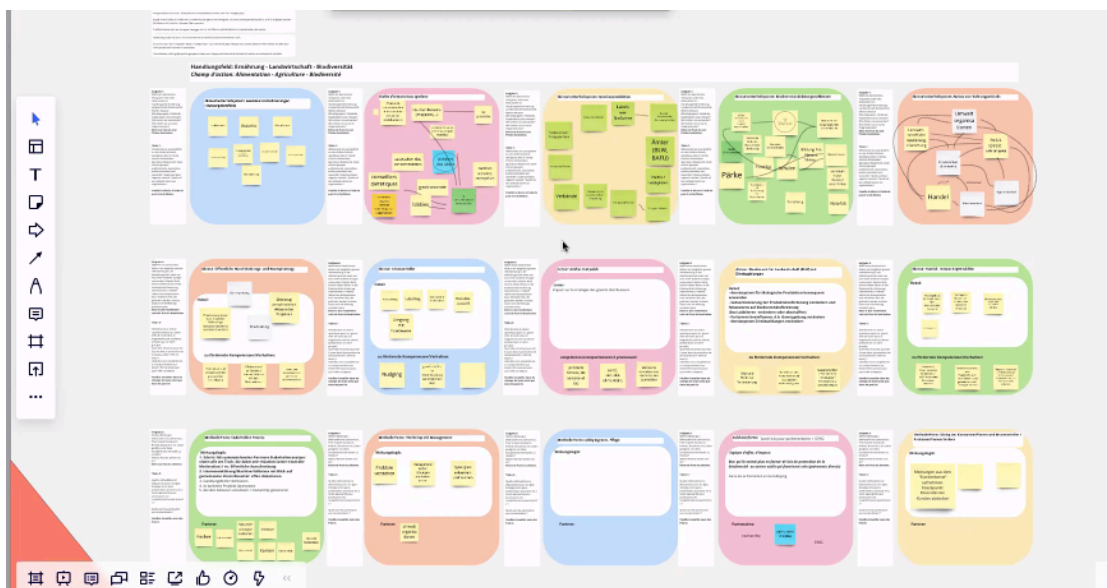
Handlungsfeld: Ernährung - Landwirtschaft - Biodiversität
Champ d'action: Alimentation - Agriculture - Biodiversité

Umwelt
Handel
Parks
Lawn
Verbände
Akteur (BLW, BAFU)
Hudging
Partner
Fachen
Partner
Partner
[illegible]